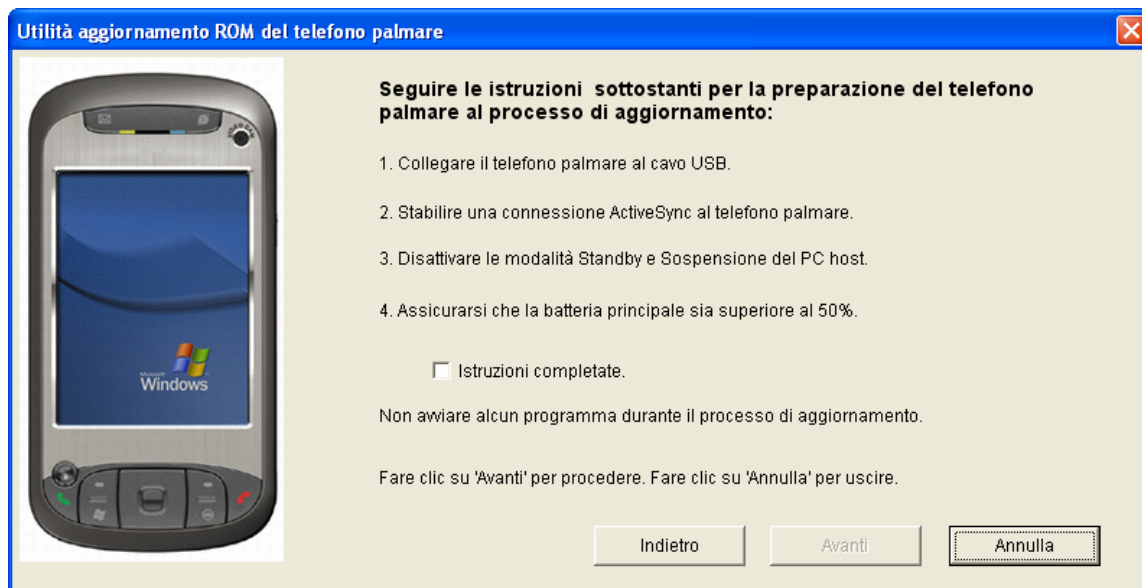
Utilità aggiornamento ROM del telefono palmare

Microsoft Windows

Seguire le istruzioni sottostanti per la preparazione del telefono palmare al processo di aggiornamento:

1. Collegare il telefono palmare al cavo USB.

2. Stabilire una connessione ActiveSync al telefono palmare.

3. Disattivare le modalità Standby e Sospensione del PC host.

4. Assicurarsi che la batteria principale sia superiore al 50%.

Istruzioni completate.

Non avviare alcun programma durante il processo di aggiornamento.

Fare clic su 'Avanti' per procedere. Fare clic su 'Annulla' per uscire.

Indietro Avanti Annulla